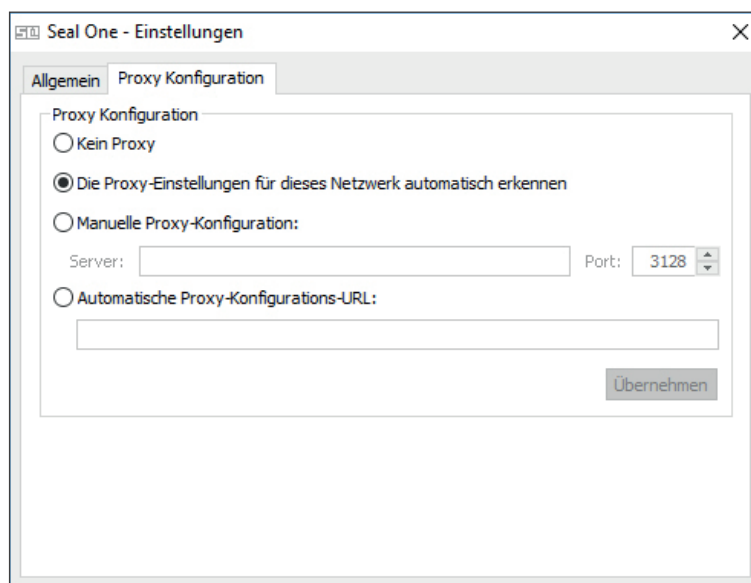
Seal One - Einstellungen

Allgemein
Proxy Konfiguration

Proxy Konfiguration

Kein Proxy

Die Proxy-Einstellungen für dieses Netzwerk automatisch erkennen

Manuelle Proxy-Konfiguration:

Server:
Port: 3128

Automatische Proxy-Konfigurations-URL:

Übernehmen